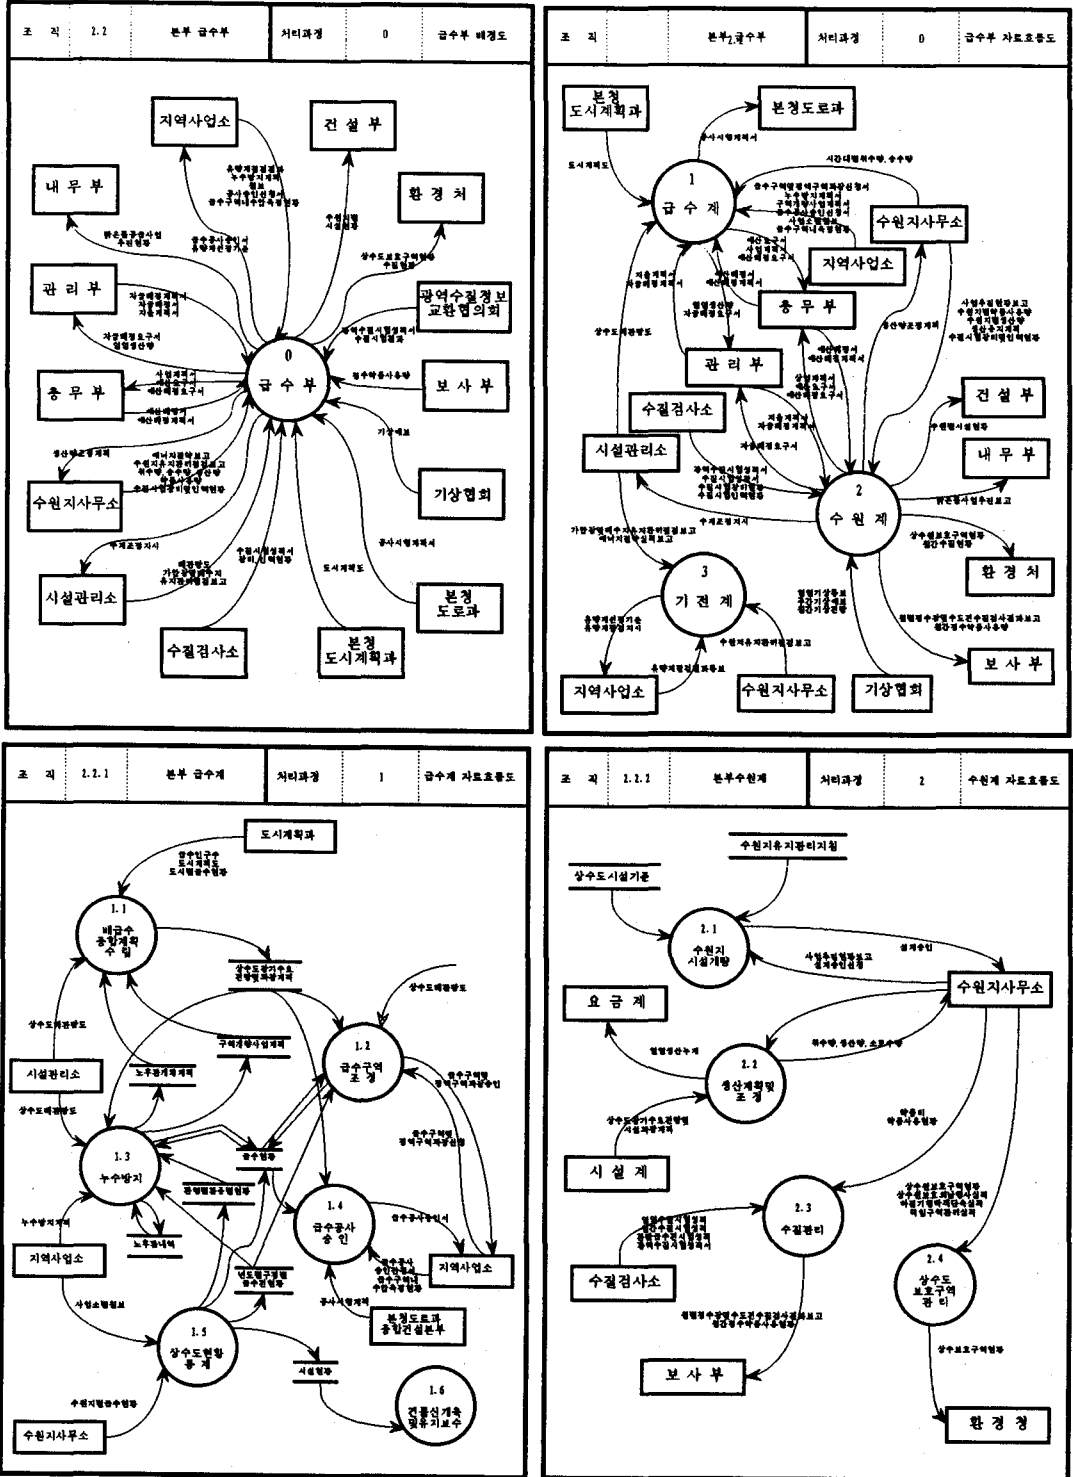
조 직 | 2.2 | 본부 급수부 | 처리과정 | 0 | 급수부 배경도

지역사업소
건 설 부
환 경 처
내 무 부
관 리 부
광역수질정보교환협의회
0
급 수 부
총 무 부
보 사 부
기상협회
수원지사무소
시설관리소
수질검사소
본청 도시계획과
본청 도로과

조 직 | | 본부2급수부 | 처리과정 | 0 | 급수부 자료흐름도

본청 도시계획과
본청도로과
1
급 수 계
수원지사무소
지역사업소
총 무 부
관 리 부
수질검사소
건 설 부
시설관리소
내 무 부
2
수 원 계
환 경 처
3
기 전 계
보 사 부
지역사업소
수원지사무소
기상협회

조 직 | 2.2.1 | 본부 급수계 | 처리과정 | 1 | 급수계 자료흐름도

도시계획과
1.1
배급수 종합계획 수 립
1.2
급수구역 조 정
시설관리소
1.3
누수방지
1.4
급수공사 승 인
지역사업소
지역사업소
본청도로과 종합건설본부
1.5
상수도현황 통 계
수원지사무소
1.6

조 직 | 2.2.2 | 본부수원계 | 처리과정 | 2 | 수원계 자료흐름도

수원지유지관리지침
상수도시설기준
2.1
수원지 시설개량
요 금 계
수원지사무소
2.2
생산계획및 조 정
시 설 계
2.3
수질관리
수질검사소
2.4
상수도 보호구역 관 리
보 사 부
환 경 청